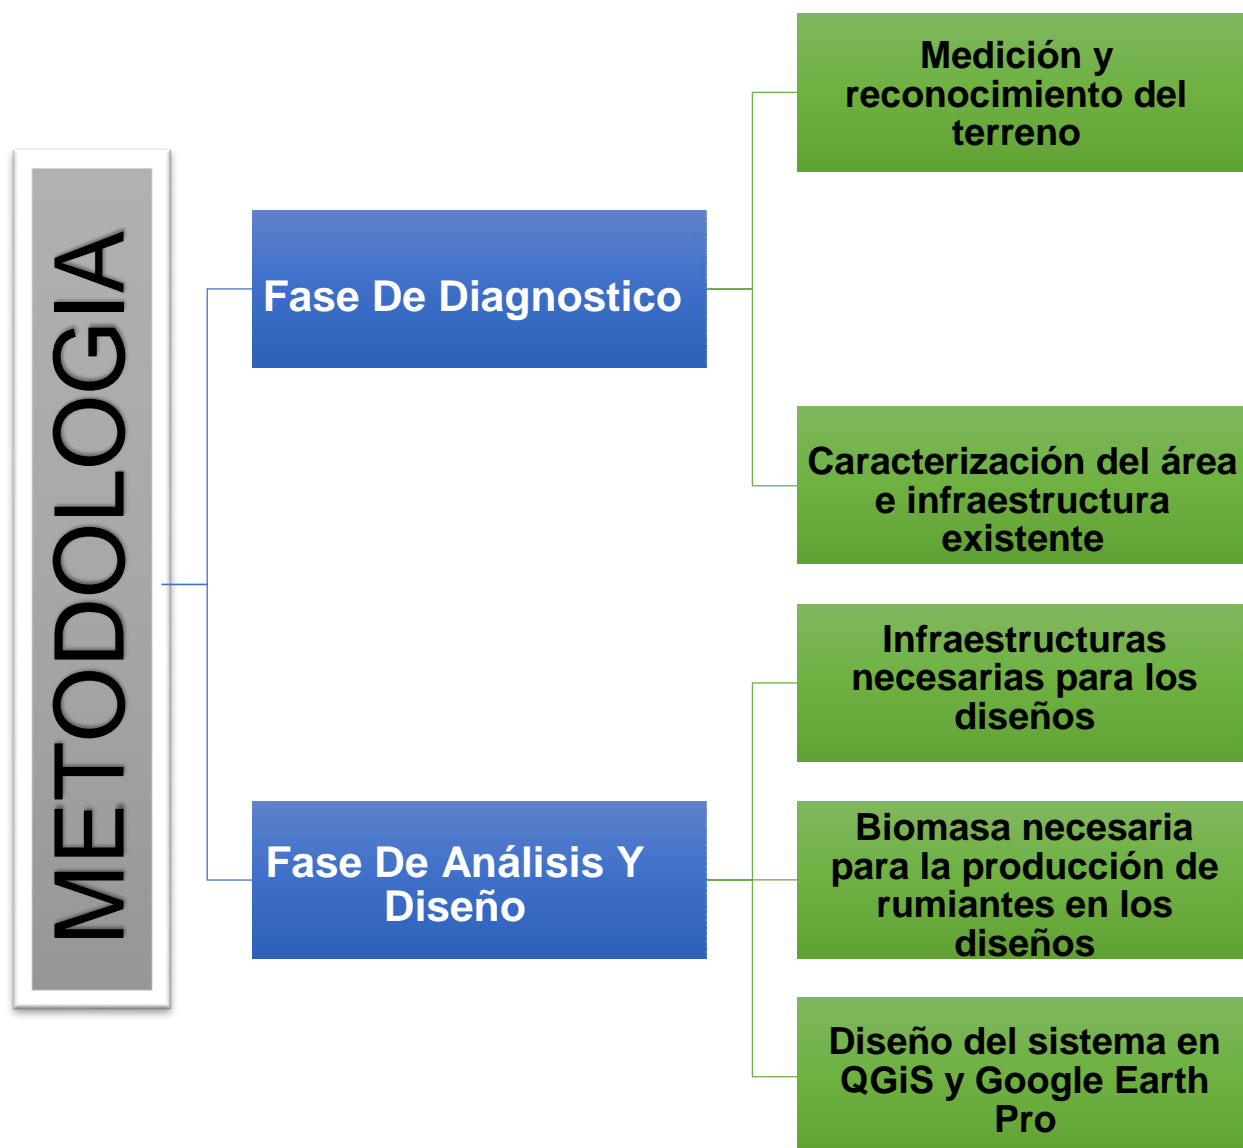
METODOLOGIA

Fase De Diagnostico

Medición y reconocimiento del terreno

Caracterización del área e infraestructura existente

Fase De Análisis Y Diseño

Infraestructuras necesarias para los diseños

Biomasa necesaria para la producción de rumiantes en los diseños

Diseño del sistema en QGiS y Google Earth Pro